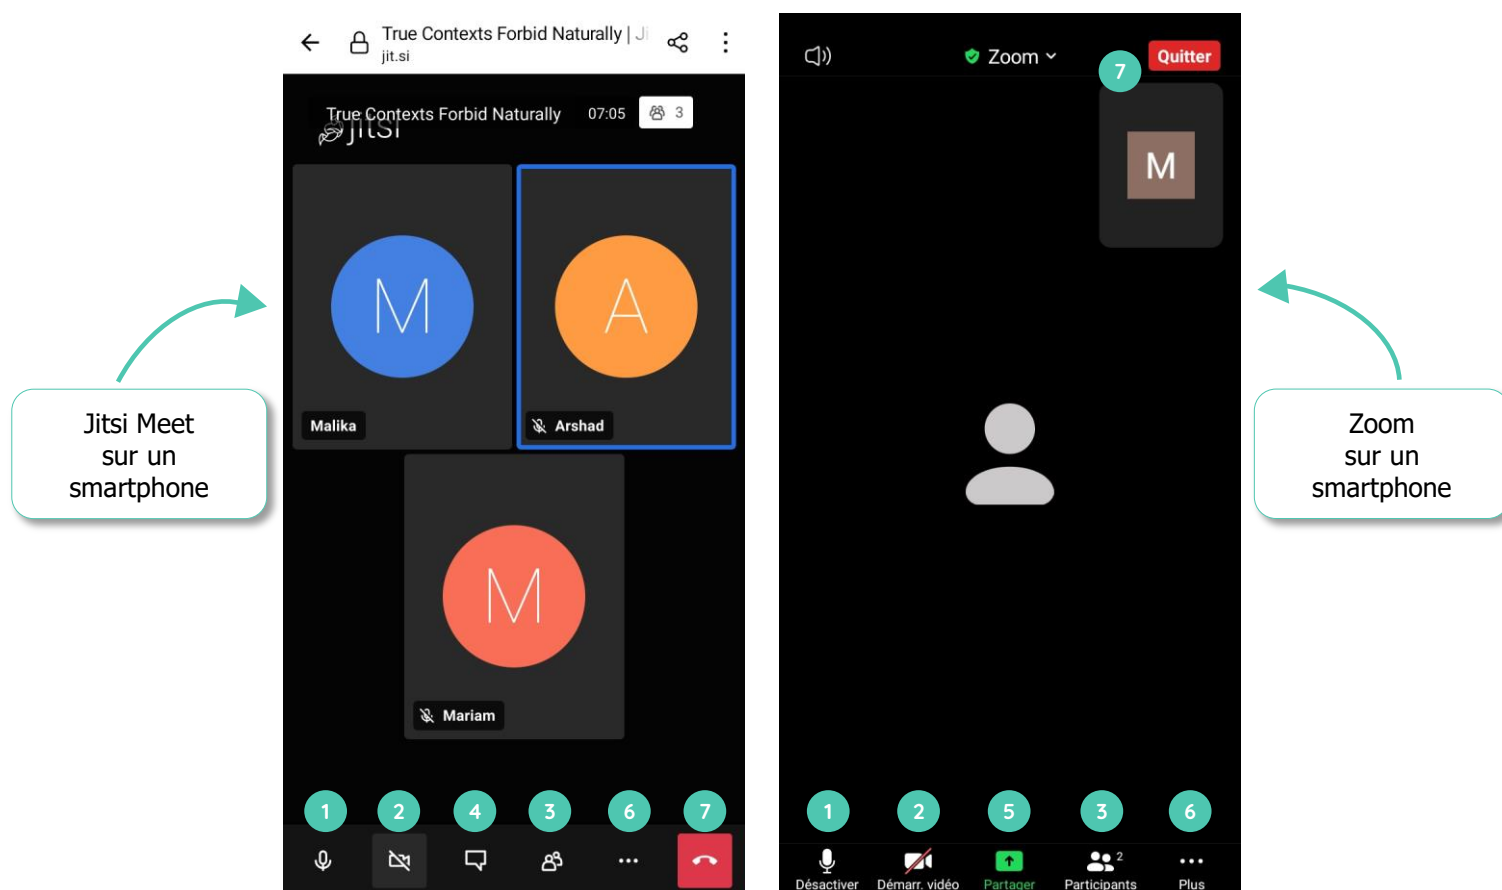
Jitsi Meet sur un smartphone

True Contexts Forbid Naturally | Ji
jit.si

True Contexts Forbid Naturally 07:05 3

jitsi

M
Malika

A
Arshad

M
Mariam

1 2 4 3 6 7

Zoom

Quitter

7

M

1 2 5 3 6

Désactiver
Démarr. vidéo
Partager
Participants 2
Plus

Zoom sur un smartphone